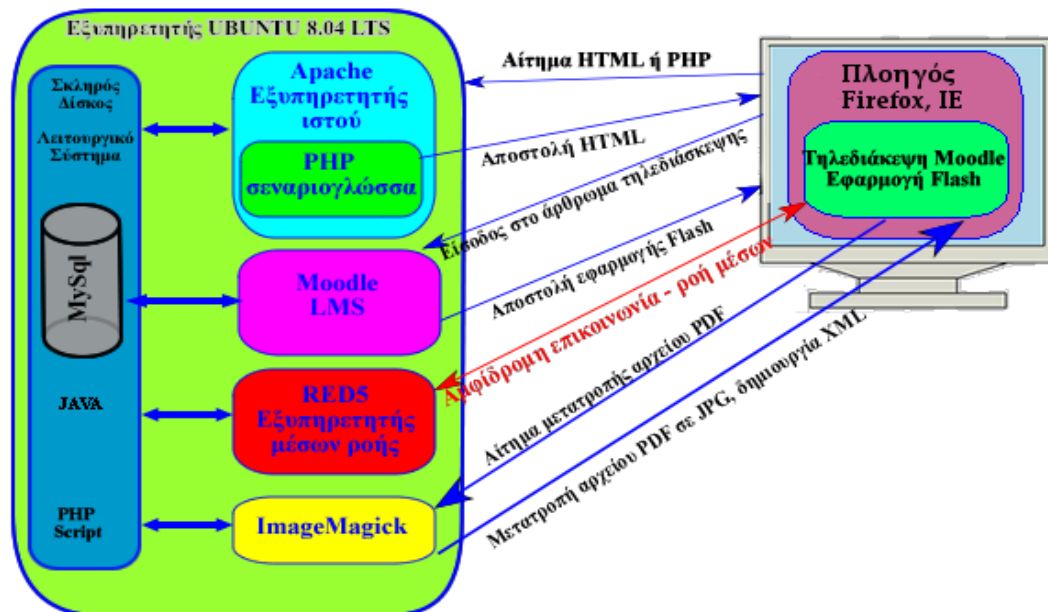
Εξυπηρετητής UBUNTU 8.04 LTS

Σκληρός Δίσκος

Λειτουργικό Σύστημα

MySql

JAVA

PHP Script

Apache Εξυπηρετητής ιστού

PHP σεναριογλώσσα

Moodle LMS

RED5 Εξυπηρετητής μέσων ροής

ImageMagick

Αίτημα HTML ή PHP

Αποστολή HTML

Είσοδος στο άρθρωμα τηλεδιάσκεψης

Αποστολή εφαρμογής Flash

Αμφίδρομη επικοινωνία - ροή μέσων

Αίτημα μετατροπής αρχείου PDF

Μετατροπή αρχείου PDF σε JPG, δημιουργία XML

Πλοηγός Firefox, IE

Τηλεδιάκεψη Moodle Εφαρμογή Flash